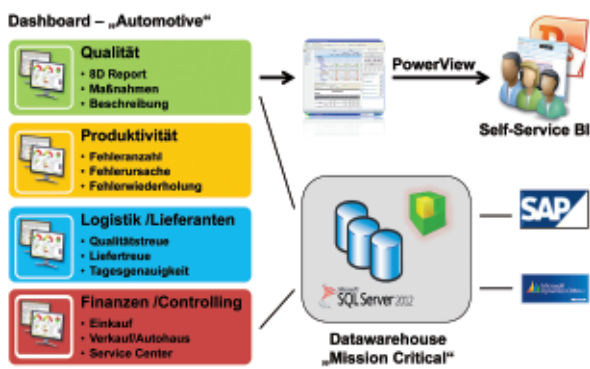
Dashboard – „Automotive“

Qualität
• 8D Report
• Maßnahmen
• Beschreibung

Produktivität
• Fehleranzahl
• Fehlerursache
• Fehlerwiederholung

Logistik /Lieferanten
• Qualitätstreue
• Liefertreue
• Tagesgenauigkeit

Finanzen /Controlling
• Einkauf
• Verkauf/Autohaus
• Service Center

PowerView

Self-Service BI

Microsoft SQL Server 2012

SAP

Datawarehouse „Mission Critical“